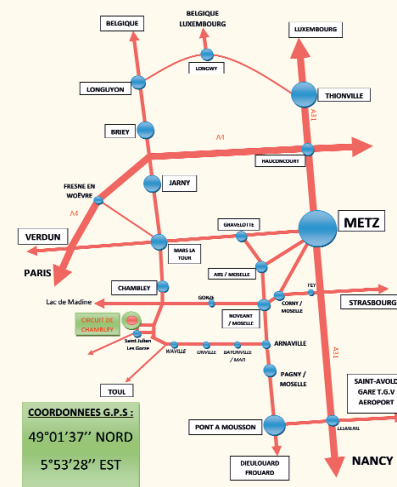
BELGIQUE

BELGIQUE
LUXEMBOURG

LUXEMBOURG

LONGWY

LONGUYON

THIONVILLE

BRIEY

A4

A31

HAUCONCOURT

JARNY

FRESNE EN WOËVRE

A4

GRAVELOTTE

METZ

VERDUN

MARS-LA-TOUR

PARIS

ARS / MOSELLE

FEY

CHAMBLEY

GORZE

CORNY / MOSELLE

STRASBOURG

Lac de Madine

NOVEANT / MOSELLE

CIRCUIT DE CHAMBLEY

Saint Julien Les Gorze

HAVILLE

ONVILLE

BAYONVILLE / MAD

ARNAVILLE

A31

TOUL

PAGNY / MOSELLE

COORDONNEES G.P.S :

49°01'37'' NORD

5°53'28'' EST

PONT A MOUSSON

LESMENIL

SAINT-AVOLD
GARE T.G.V
AEROPORT

DIEULOUARD
FROUARD

NANCY